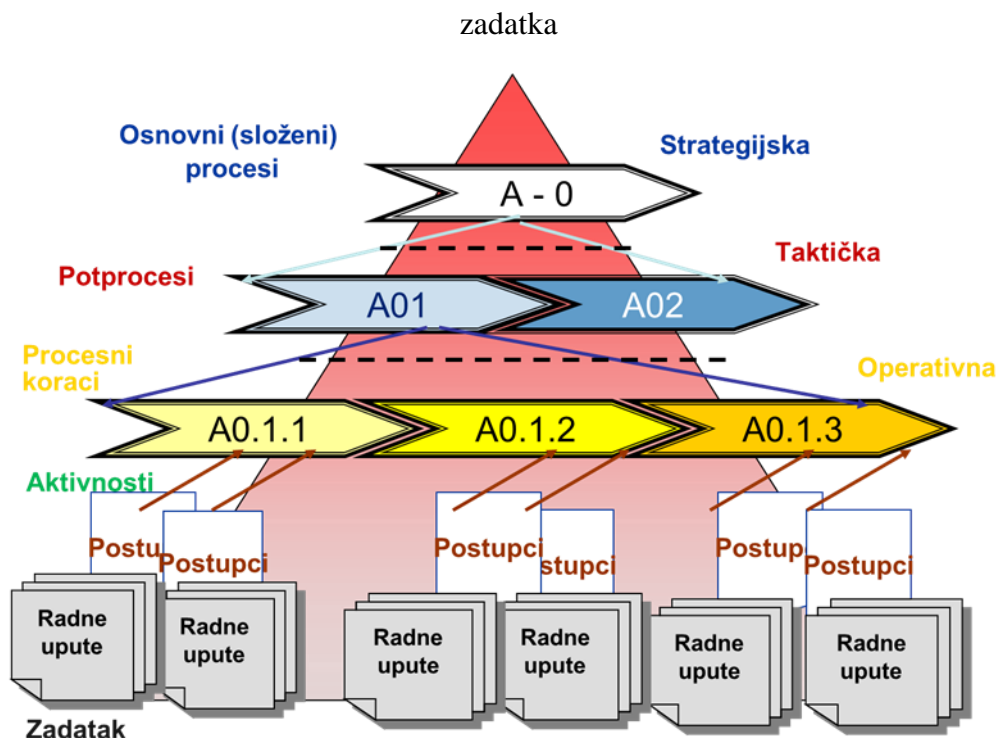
zadatka

Osnovni (složeni) procesi

Strategijska

A - 0

Taktička

Potprocesi

A01

A02

Procesni koraci

Operativna

A0.1.1

A0.1.2

A0.1.3

Aktivnosti

Postu

Postupci

Postupci

stupci

Postup

Postupci

Radne upute

Radne upute

Radne upute

Radne upute

Radne upute

Radne upute

Zadatak